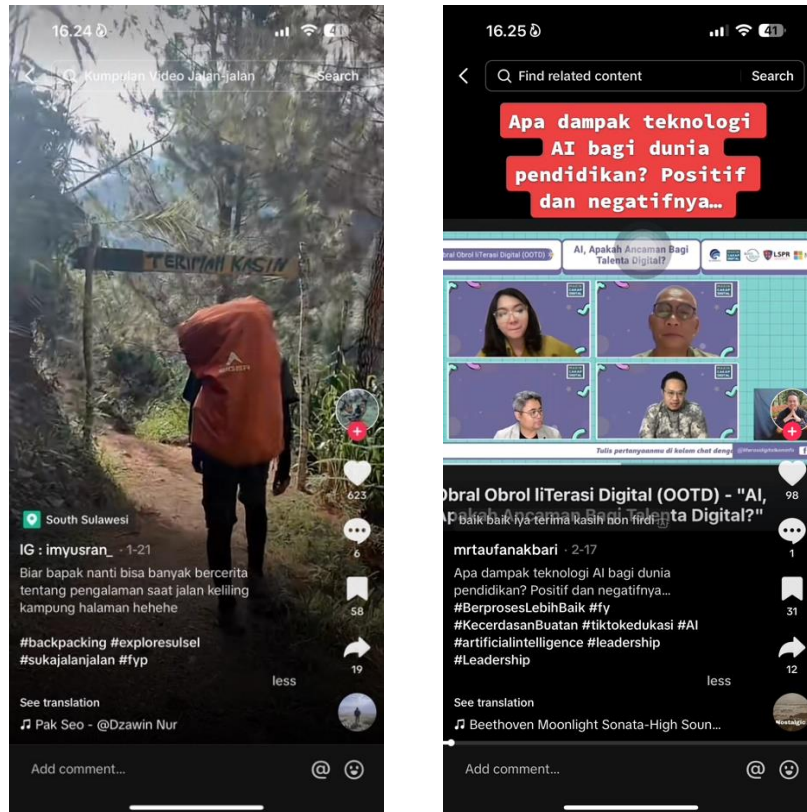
16.24 41

Kumpulan Video Jalan-jalan Search

TERIMAH KASIH

623

6

58

19

South Sulawesi

IG : imyusran_ · 1-21

Biar bapak nanti bisa banyak bercerita tentang pengalaman saat jalan keliling kampung halaman hehehe

#backpacking #exploresulsel #sukajalanjalan #fyp

less

See translation

♫ Pak Seo - @Dzawin Nur

Add comment...

16.25 41

Find related content Search

Apa dampak teknologi AI bagi dunia pendidikan? Positif dan negatifnya...

Obral Obrol liTerasi Digital (OOTD)

AI, Apakah Ancaman Bagi Talenta Digital?

Tulis pertanyaanmu di kolom chat dengan

98

1

31

12

Obral Obrol liTerasi Digital (OOTD) - "AI, Apakah Ancaman Bagi Talenta Digital?"

baik baik iya terima kasih non firdi

mrtaufanakbari · 2-17

Apa dampak teknologi AI bagi dunia pendidikan? Positif dan negatifnya...

#BerprosesLebihBaik #fy #KecerdasanBuatan #tiktokedukasi #AI #artificialintelligence #leadership #Leadership

less

See translation

♫ Beethoven Moonlight Sonata-High Soun...

Nostalgic

Add comment...